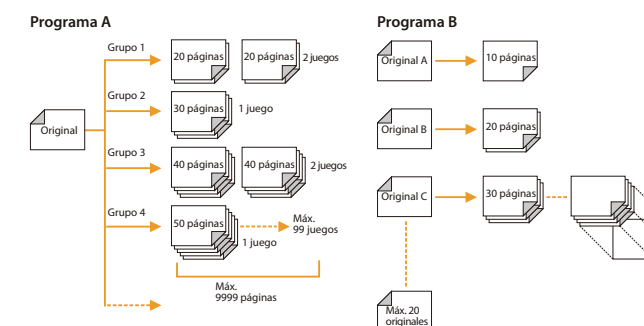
Programa A

Original

Grupo 1
20 páginas
20 páginas
2 juegos

Grupo 2
30 páginas
1 juego

Grupo 3
40 páginas
40 páginas
2 juegos

Grupo 4
50 páginas
Máx. 99 juegos
1 juego

Máx. 9999 páginas

Programa B

Original A
10 páginas

Original B
20 páginas

Original C
30 páginas

Máx. 20 originales